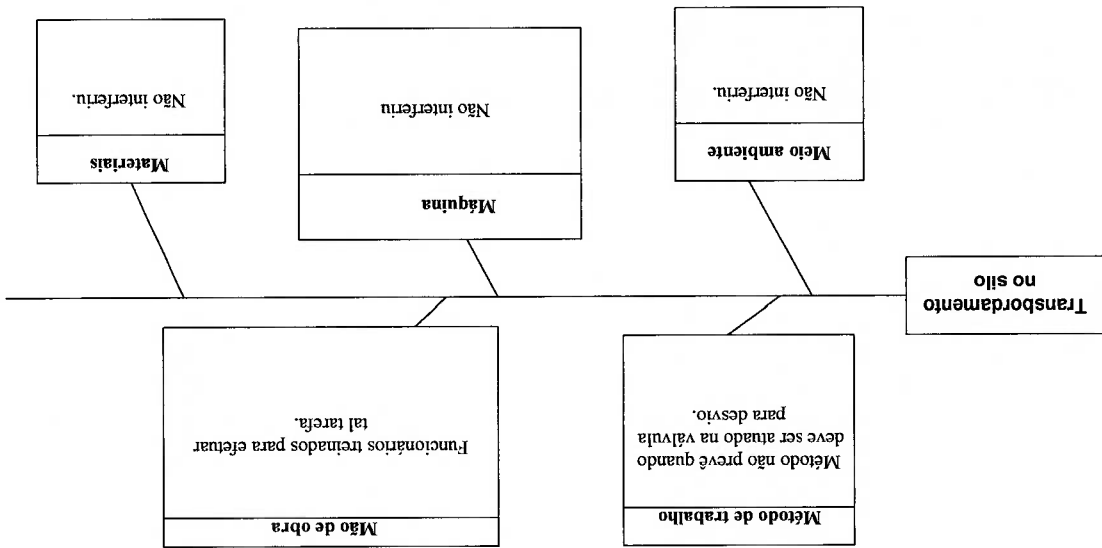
Transbordamento no silo

Método de trabalho

Método não prevê quando deve ser atuado na válvula para desvio.

Mão de obra

Funcionários treinados para efetuar tal tarefa.

Meio ambiente

Não interferiu.

Máquina

Não interferiu

Materiais

Não interferiu.